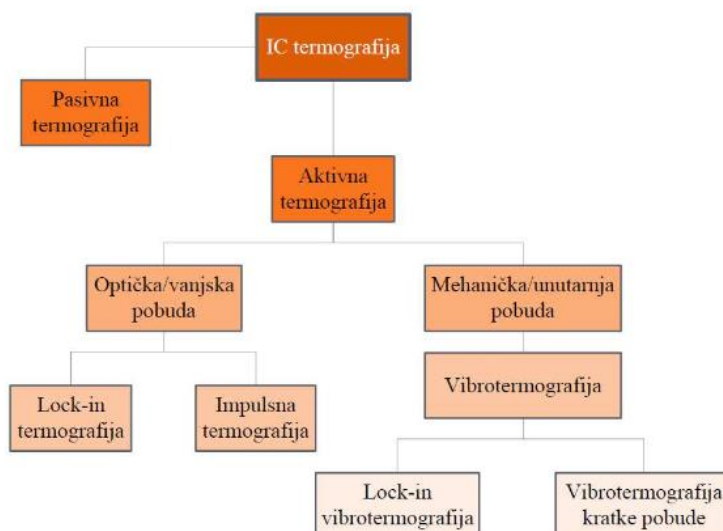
IC termografija

Pasivna termografija

Aktivna termografija

Optička/vanjska pobuda

Mehanička/unutarnja pobuda

Lock-in termografija

Impulsna termografija

Vibrotermografija

Lock-in vibrotermografija

Vibrotermografija kratke pobude